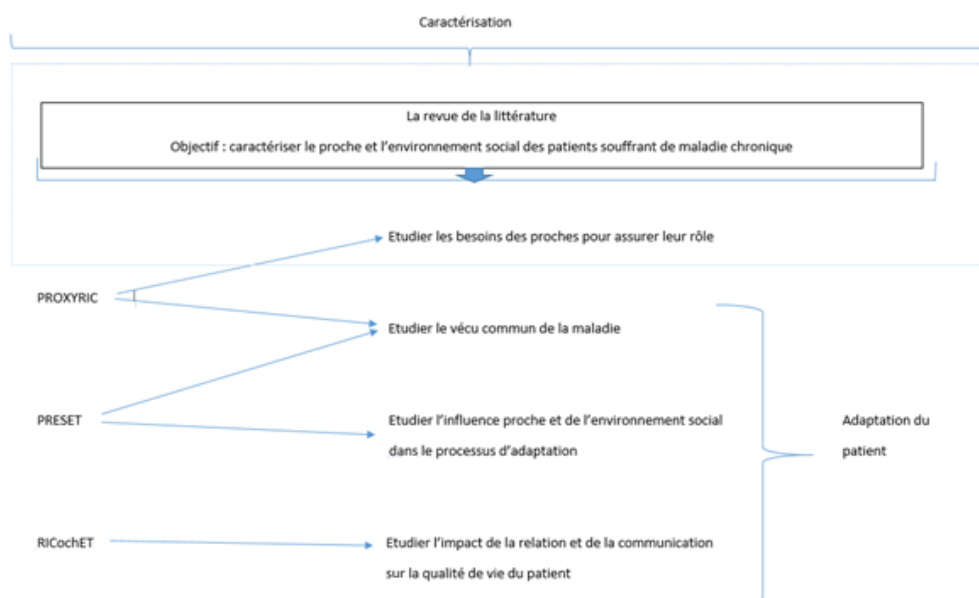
Caractérisation

La revue de la littérature

Objectif : caractériser le proche et l'environnement social des patients souffrant de maladie chronique

Etudier les besoins des proches pour assurer leur rôle

PROXYRIC

Etudier le vécu commun de la maladie

PRESET

Etudier l'influence proche et de l'environnement social dans le processus d'adaptation

Adaptation du patient

RICochET

Etudier l'impact de la relation et de la communication sur la qualité de vie du patient